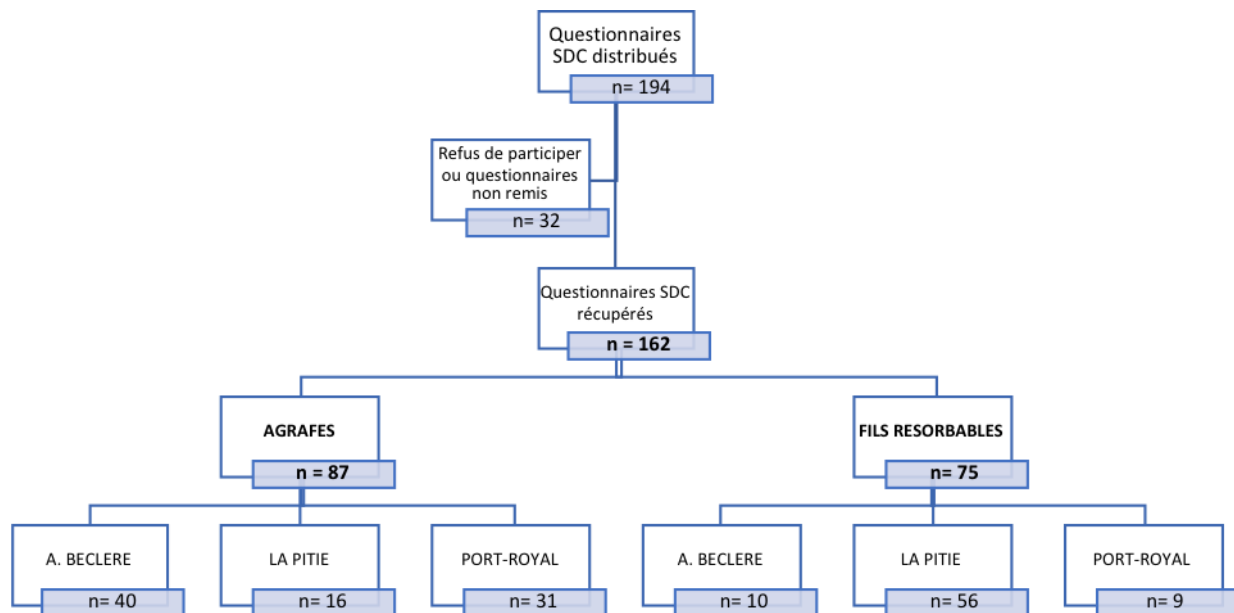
Questionnaires SDC distribués
n= 194

Refus de participer ou questionnaires non remis
n= 32

Questionnaires SDC récupérés
n = 162

AGRAFES
n = 87

FILS RESORBABLES
n= 75

A. BECLERE
n= 40

LA PITIE
n= 16

PORT-ROYAL
n= 31

A. BECLERE
n= 10

LA PITIE
n= 56

PORT-ROYAL
n= 9